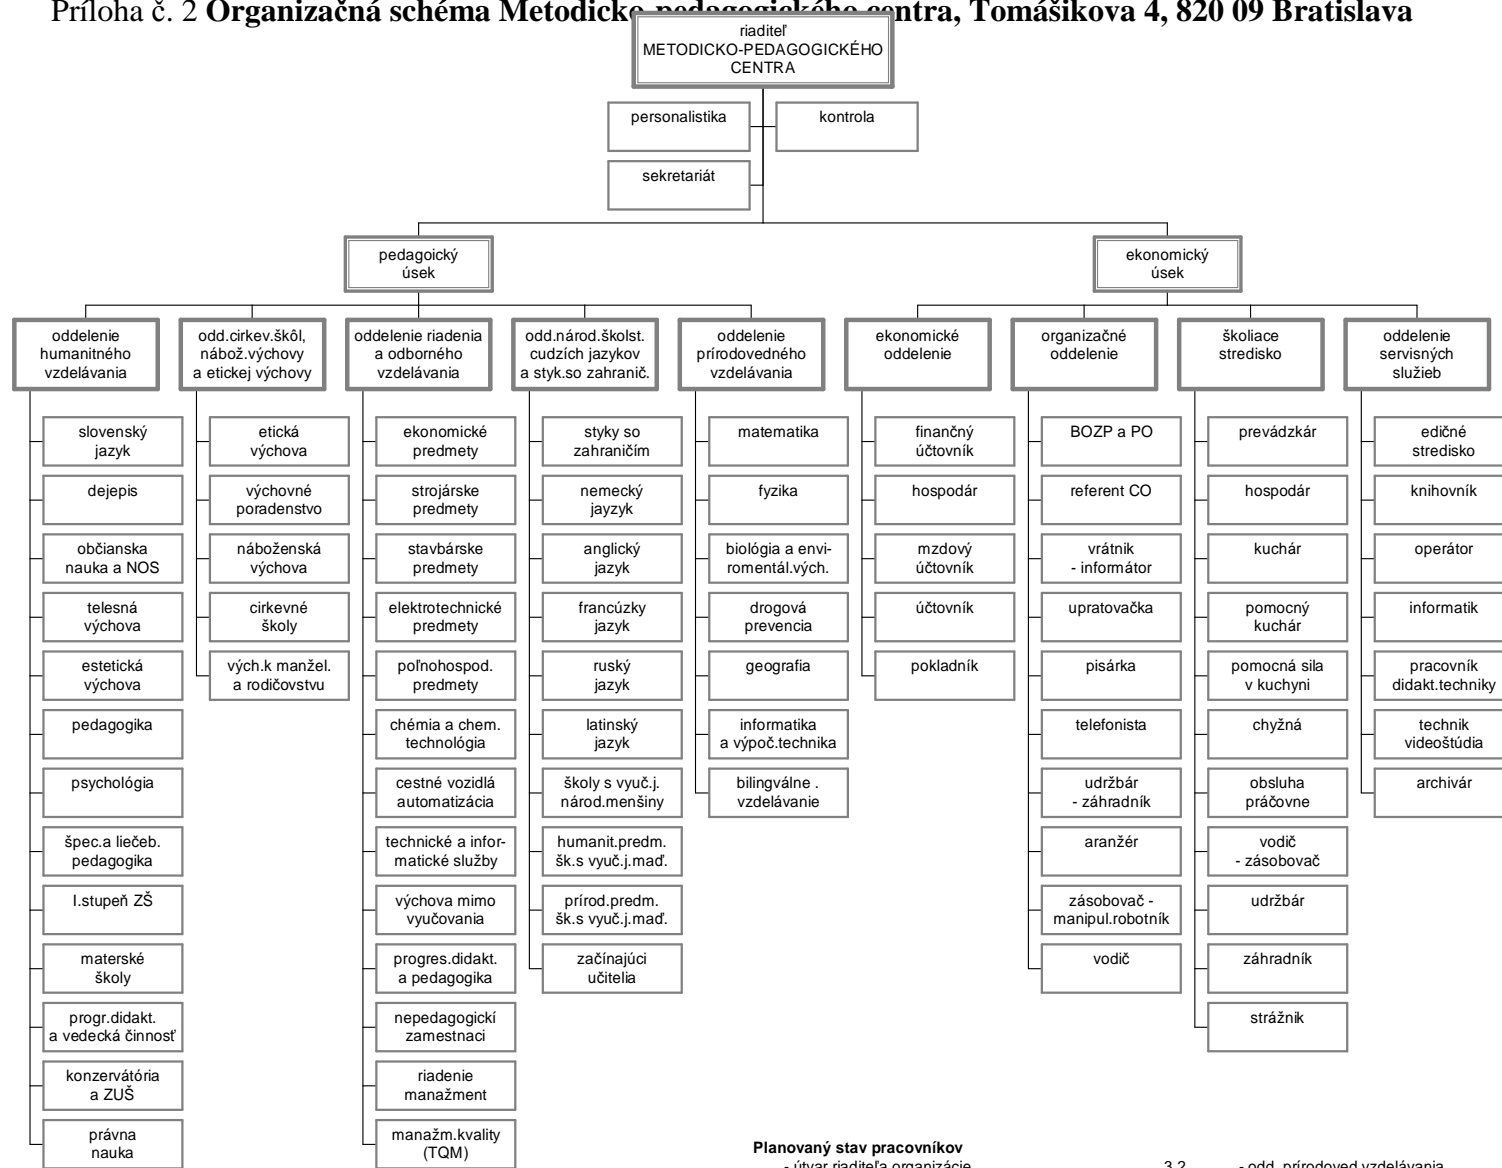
Príloha č. 2 **Organizačná schéma Metodicko-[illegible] centra, Tomášikova 4, 820 09 Bratislava**

riaditeľ METODICKO-PEDAGOGICKÉHO CENTRA

personalistika

kontrola

sekretariát

pedagoický úsek

ekonomický úsek

oddelenie humanitného vzdelávania

slovenský jazyk

dejepis

občianska nauka a NOS

telesná výchova

estetická výchova

pedagogika

psychológia

špec.a liečeb. pedagogika

I.stupeň ZŠ

materské školy

progr.didakt. a vedecká činnosť

konzervátória a ZUŠ

právna nauka

odd.cirkev.škôl, nábož.výchovy a etickej výchovy

etická výchova

výchovné poradenstvo

náboženská výchova

cirkevné školy

vých.k manžel. a rodičovstvu

oddelenie riadenia a odborného vzdelávania

ekonomické predmety

strojárske predmety

stavbárske predmety

elektrotechnické predmety

poľnohospod. predmety

chémia a chem. technológia

cestné vozidlá automatizácia

technické a informatické služby

výchova mimo vyučovania

progres.didakt. a pedagogika

nepedagogickí zamestnaci

riadenie manažment

manažm.kvality (TQM)

odd.národ.školst. cudzích jazykov a styk.so zahranič.

styky so zahraničím

nemecký jayzyk

anglický jazyk

francúzky jazyk

ruský jazyk

latinský jazyk

školy s vyuč.j. národ.menšiny

humanit.predm. šk.s vyuč.j.maď.

prírod.predm. šk.s vyuč.j.maď.

začínajúci učitelia

oddelenie prírodovedného vzdelávania

matematika

fyzika

biológia a envirомentál.vých.

drogová prevencia

geografia

informatika a výpoč.technika

bilingválne . vzdelávanie

ekonomické oddelenie

finančný účtovník

hospodár

mzdový účtovník

účtovník

pokladník

organizačné oddelenie

BOZP a PO

referent CO

vrátnik - informátor

upratovačka

pisárka

telefonista

udržbár - záhradník

aranžér

zásobovač - manipul.robotník

vodič

školiace stredisko

prevádzkár

hospodár

kuchár

pomocný kuchár

pomocná sila v kuchyni

chyžná

obsluha práčovne

vodič - zásobovač

udržbár

záhradník

strážnik

oddelenie servisných služieb

edičné stredisko

knihovník

operátor

informatik

pracovník didakt.techniky

technik videoštúdia

archivár

**Planovaný stav pracovníkov**

- útvar riaditeľa organizácie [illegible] 3,2 - odd. prírodoved.vzdelávania